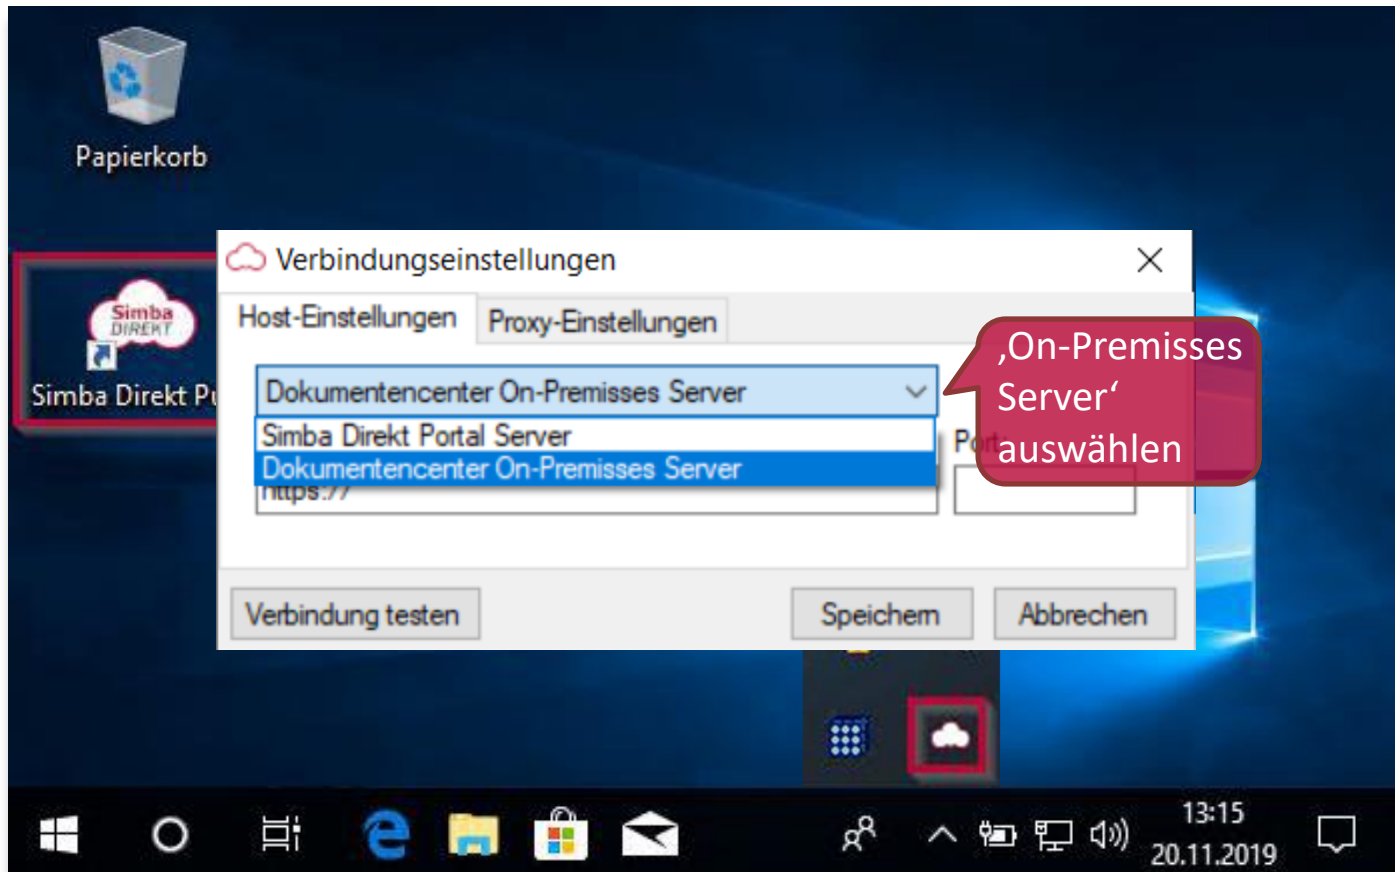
Papierkorb

Simba DIREKT

Simba Direkt P

Verbindungseinstellungen

Host-Einstellungen

Proxy-Einstellungen

Dokumentencenter On-Premisses Server

Simba Direkt Portal Server

Dokumentencenter On-Premisses Server

https://

Po

‚On-Premisses Server‘ auswählen

Verbindung testen

Speichern

Abbrechen

13:15
20.11.2019